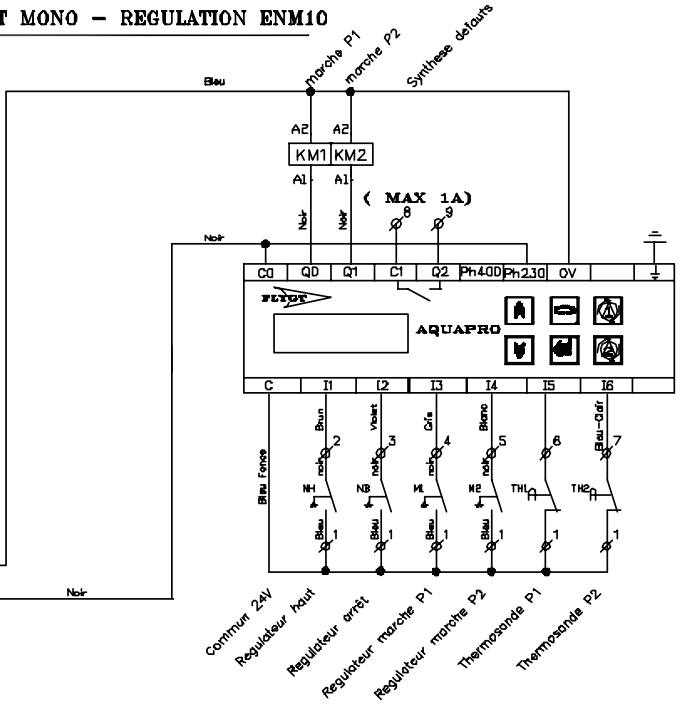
T MONO – REGULATION ENM10

Bleu
marche P1
marche P2
Synthese defauts

A2 A2
KM1 KM2
A1 A1
Noir Noir
( MAX 1A)
8 9
Noir

| C0 | Q0 | Q1 | C1 | Q2 | Ph400 | Ph230 | 0V |
|---|---|---|---|---|---|---|---|

FLYGT
AQUAPRO

| C | I1 | I2 | I3 | I4 | I5 | I6 |
|---|---|---|---|---|---|---|

Brun Violet Gris Blanc Bleu-Clair
2 3 4 5 6 7
noir noir noir noir
Bleu Fonce
NH NB N1 N2 TH1 TH2
Bleu Bleu Bleu Bleu
1 1 1 1 1 1

Noir

Commun 24V
Regulateur haut
Regulateur arrêt
Regulateur marche P1
Regulateur marche P2
Thermosonde P1
Thermosonde P2